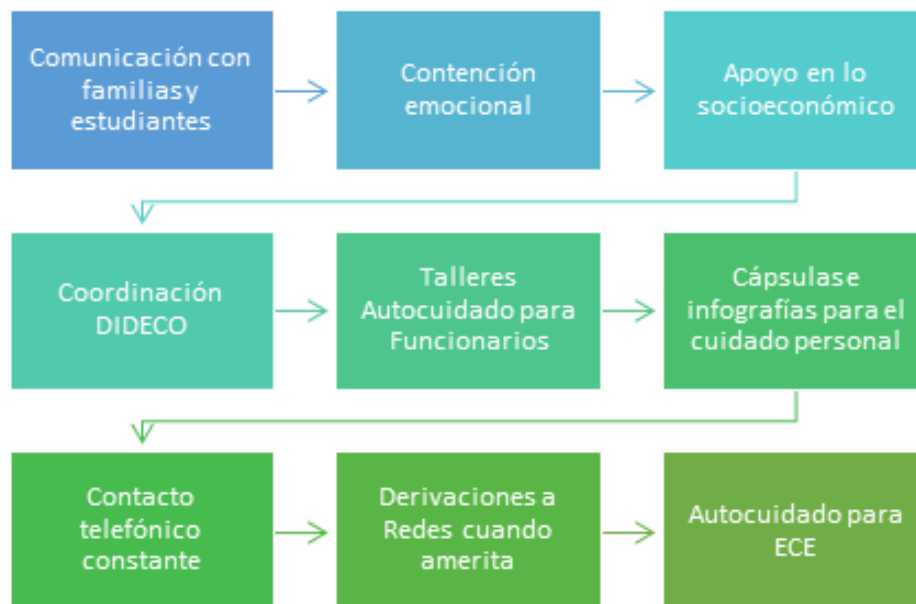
Comunicación con familiasy estudiantes

Contención emocional

Apoyo en lo socioeconómico

Coordinación DIDECO

Talleres Autocuidado para Funcionarios

Cápsulase infografías para el cuidado personal

Contacto telefónico constante

Derivaciones a Redes cuando amerita

Autocuidado para ECE